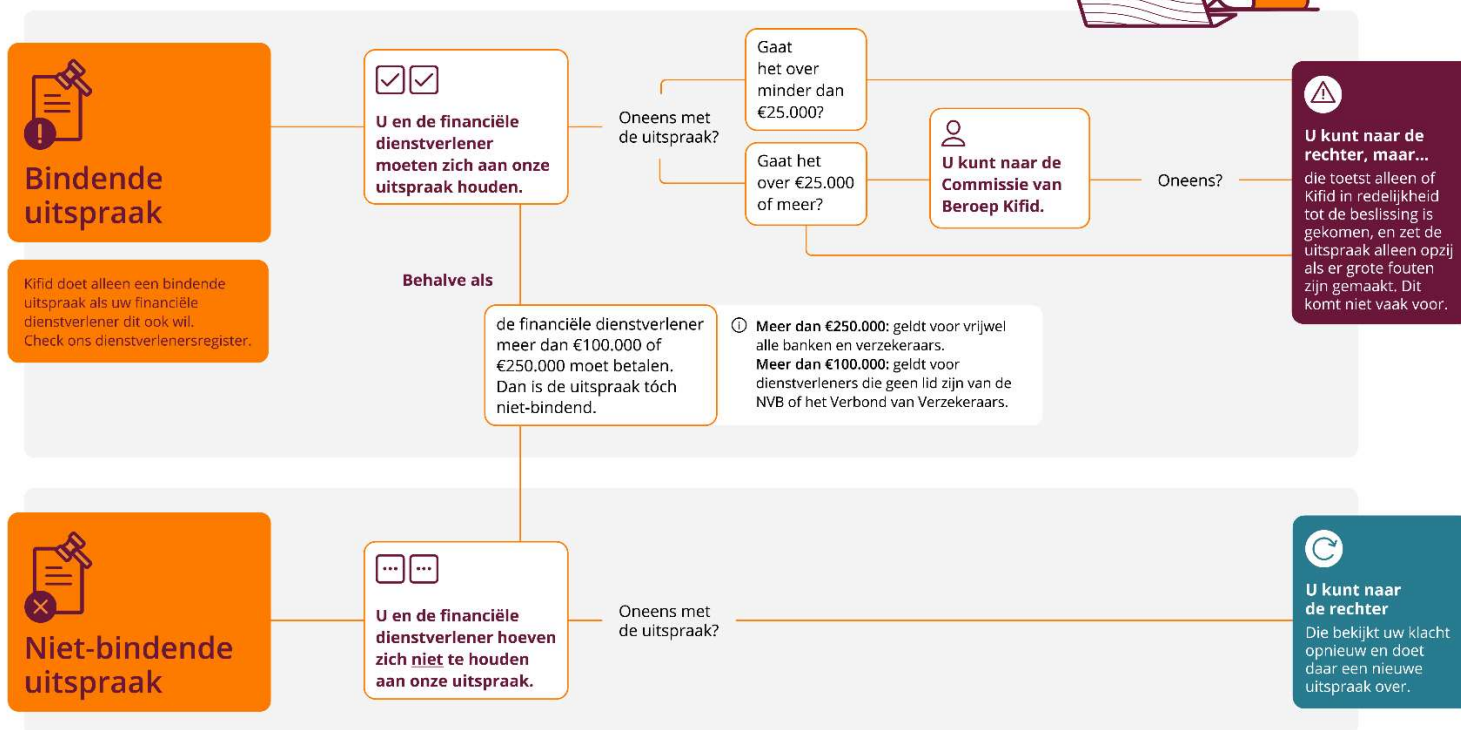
Bindende uitspraak

Kifid doet alleen een bindende uitspraak als uw financiële dienstverlener dit ook wil. Check ons dienstverlenersregister.

U en de financiële dienstverlener moeten zich aan onze uitspraak houden.

Oneens met de uitspraak?

Gaat het over minder dan €25.000?

Gaat het over €25.000 of meer?

U kunt naar de Commissie van Beroep Kifid.

Oneens?

U kunt naar de rechter, maar...
die toetst alleen of Kifid in redelijkheid tot de beslissing is gekomen, en zet de uitspraak alleen opzij als er grote fouten zijn gemaakt. Dit komt niet vaak voor.

Behalve als

de financiële dienstverlener meer dan €100.000 of €250.000 moet betalen. Dan is de uitspraak tóch niet-bindend.

Meer dan €250.000: geldt voor vrijwel alle banken en verzekeraars.
Meer dan €100.000: geldt voor dienstverleners die geen lid zijn van de NVB of het Verbond van Verzekeraars.

Niet-bindende uitspraak

U en de financiële dienstverlener hoeven zich niet te houden aan onze uitspraak.

Oneens met de uitspraak?

U kunt naar de rechter
Die bekijkt uw klacht opnieuw en doet daar een nieuwe uitspraak over.